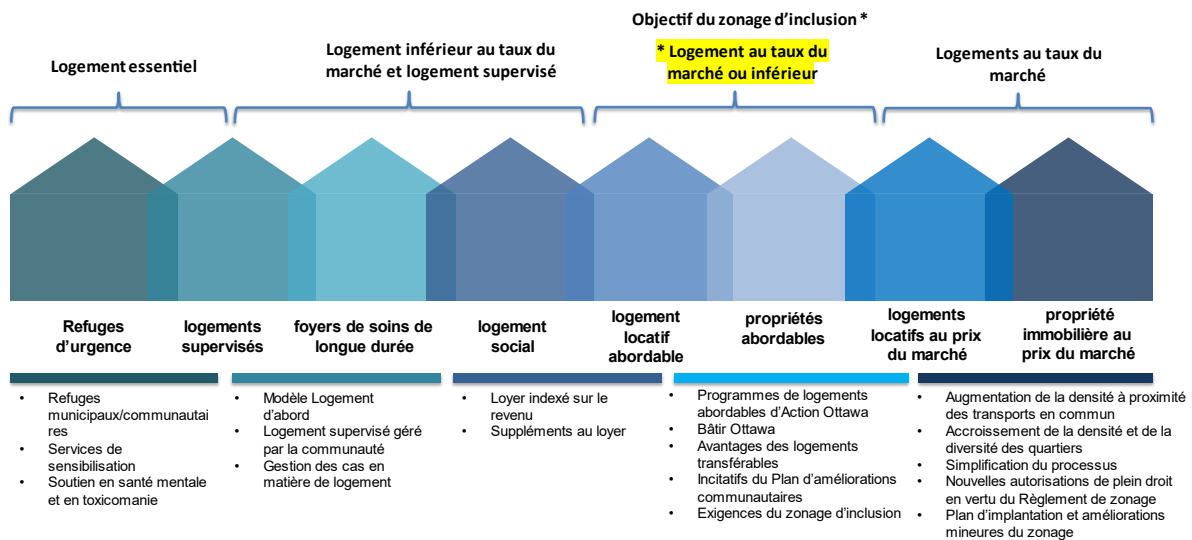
Objectif du zonage d'inclusion *

Logement essentiel

Logement inférieur au taux du marché et logement supervisé

* Logement au taux du marché ou inférieur

Logements au taux du marché

Refuges d'urgence

logements supervisés

foyers de soins de longue durée

logement social

logement locatif abordable

propriétés abordables

logements locatifs au prix du marché

propriété immobilière au prix du marché

- Refuges municipaux/communautaires
- Services de sensibilisation
- Soutien en santé mentale et en toxicomanie

- Modèle Logement d'abord
- Logement supervisé géré par la communauté
- Gestion des cas en matière de logement

- Loyer indexé sur le revenu
- Suppléments au loyer

- Programmes de logements abordables d'Action Ottawa
- Bâtir Ottawa
- Avantages des logements transférables
- Incitatifs du Plan d'améliorations communautaires
- Exigences du zonage d'inclusion

- Augmentation de la densité à proximité des transports en commun
- Accroissement de la densité et de la diversité des quartiers
- Simplification du processus
- Nouvelles autorisations de plein droit en vertu du Règlement de zonage
- Plan d'implantation et améliorations mineures du zonage